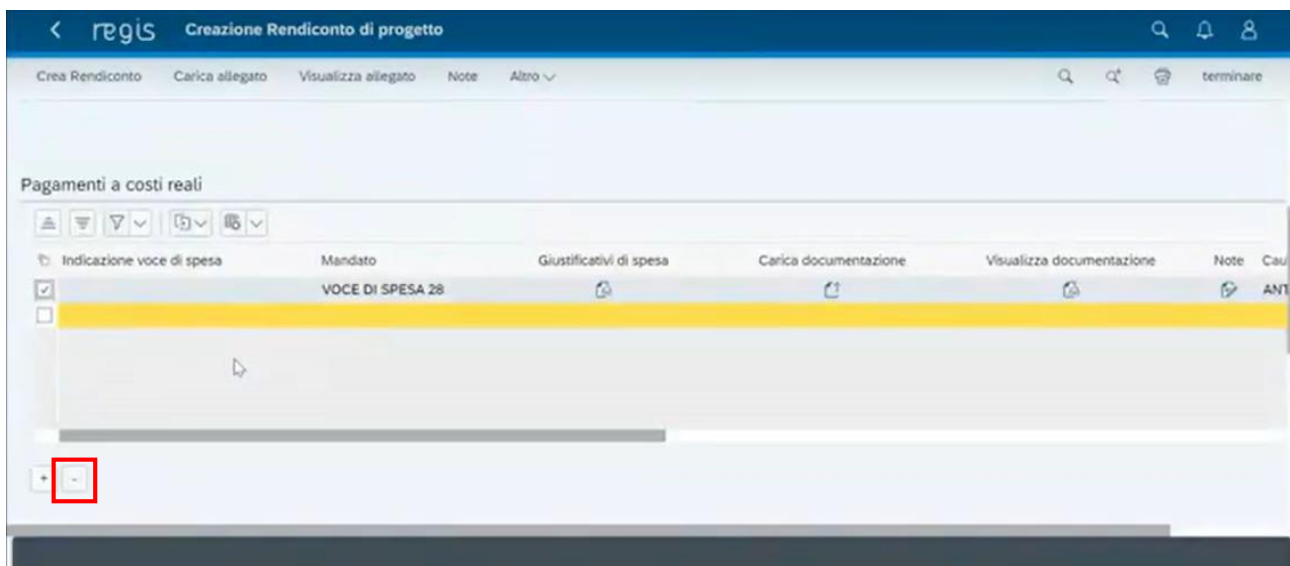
regis Creazione Rendiconto di progetto

Crea Rendiconto Carica allegato Visualizza allegato Note Altro terminare

Pagamenti a costi reali

| Indicazione voce di spesa | Mandato | Giustificativi di spesa | Carica documentazione | Visualizza documentazione | Note | Cau |
|---|---|---|---|---|---|---|
| | VOCE DI SPESA 28 | | | | | ANT |
| | | | | | | |

+ -